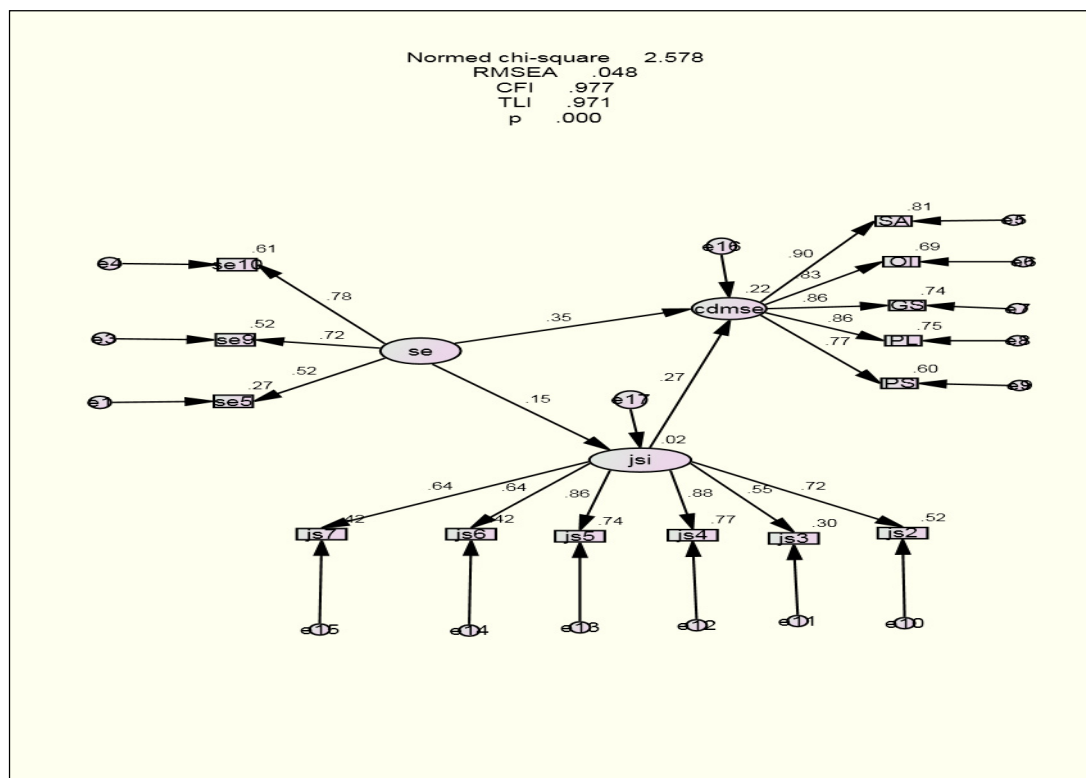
Normed chi-square 2.578
RMSEA .048
CFI .977
TLI .971
p .000

e4
se10
.61
.78
e3
se9
.52
.72
e1
se5
.27
.52
se
.35
.15
e16
cdmse
.22
.90
.83
.86
.86
.77
SA
.81
e5
OI
.69
e6
GS
.74
e7
IPL
.75
e8
PS
.60
e9
.27
e17
.02
jsi
.64
.64
.86
.88
.55
.72
js7
.42
js6
.42
js5
.74
js4
.77
js3
.30
js2
.52
e15
e14
e13
e12
e11
e10